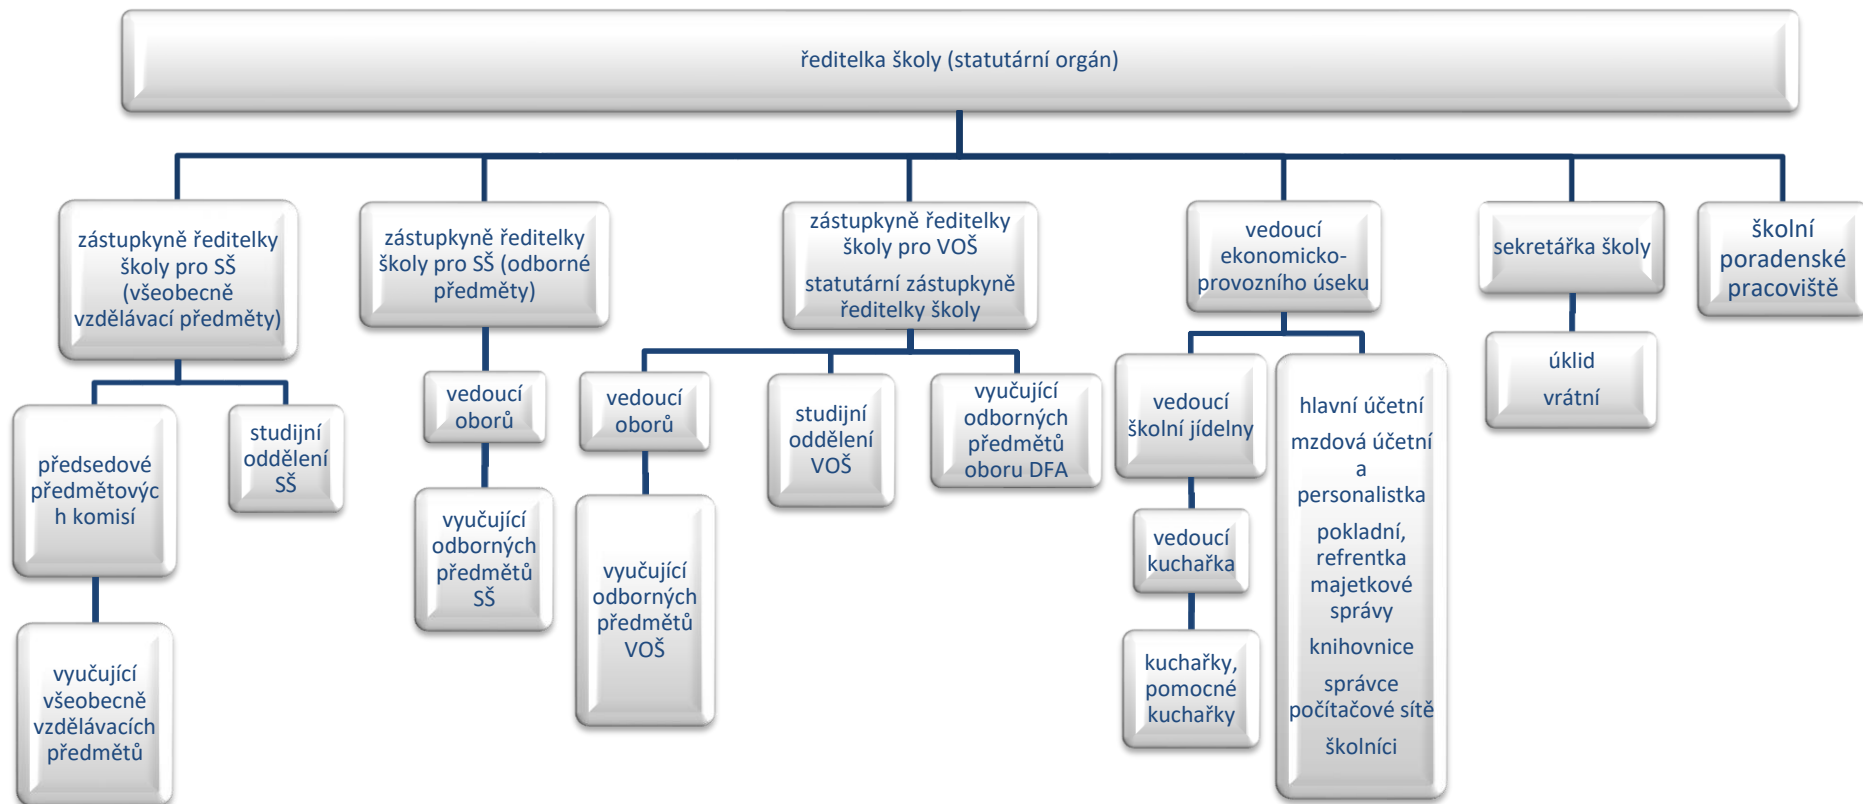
ředitelka školy (statutární orgán)

zástupkyně ředitelky školy pro SŠ (všeobecně vzdělávací předměty)

předsedové předmětových komisí

vyučující všeobecně vzdělávacích předmětů

studijní oddělení SŠ

zástupkyně ředitelky školy pro SŠ (odborné předměty)

vedoucí oborů

vyučující odborných předmětů SŠ

zástupkyně ředitelky školy pro VOŠ

statutární zástupkyně ředitelky školy

vedoucí oborů

vyučující odborných předmětů VOŠ

studijní oddělení VOŠ

vyučující odborných předmětů oboru DFA

vedoucí ekonomicko-provozního úseku

vedoucí školní jídelny

vedoucí kuchařka

kuchařky, pomocné kuchařky

hlavní účetní

mzdová účetní a personalistka

pokladní, refrentka majetkové správy

knihovnice

správce počítačové sítě

školníci

sekretářka školy

úklid

vrátní

školní poradenské pracoviště